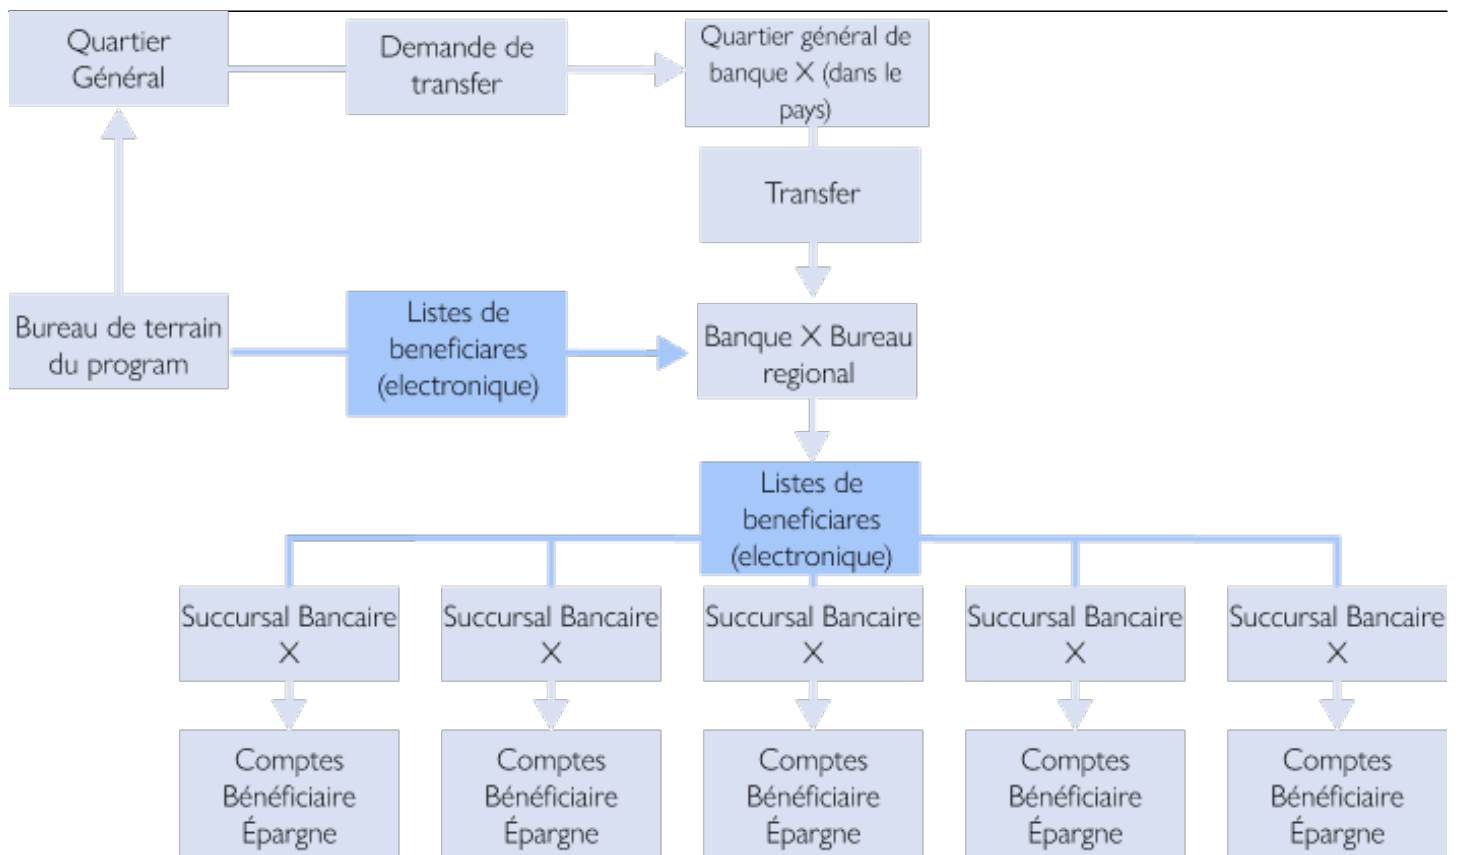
Quartier Général

Demande de transfer

Quartier général de banque X (dans le pays)

Transfer

Bureau de terrain du program

Listes de beneficiares (electronique)

Banque X Bureau regional

Listes de beneficiares (electronique)

Succursal Bancaire X

Succursal Bancaire X

Succursal Bancaire X

Succursal Bancaire X

Succursal Bancaire X

Comptes Bénéficiaire Épargne

Comptes Bénéficiaire Épargne

Comptes Bénéficiaire Épargne

Comptes Bénéficiaire Épargne

Comptes Bénéficiaire Épargne